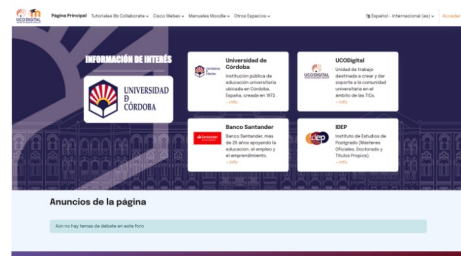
UCODIGITAL

Página Principal Tutoriales Bb Collaborate Cisco Webex Manuales Moodle Otros Espacios

Español - Internacional (es) Acceder

INFORMACIÓN DE INTERÉS

UNIVERSIDAD D CÓRDOBA

Universidad de Córdoba
Institución pública de educación universitaria ubicada en Córdoba, España, creada en 1972.
+ Info

UCODigital
Unidad de trabajo destinada a crear y dar soporte a la comunidad universitaria en el ámbito de las TICs.
+ Info

Banco Santander
Banco Santander, más de 25 años apoyando la educación, el empleo y el emprendimiento.
+ Info

IDEP
Instituto de Estudios de Postgrado (Másteres Oficiales, Doctorado y Títulos Propios).
+ Info

Anuncios de la página

Aún no hay temas de debate en este foro